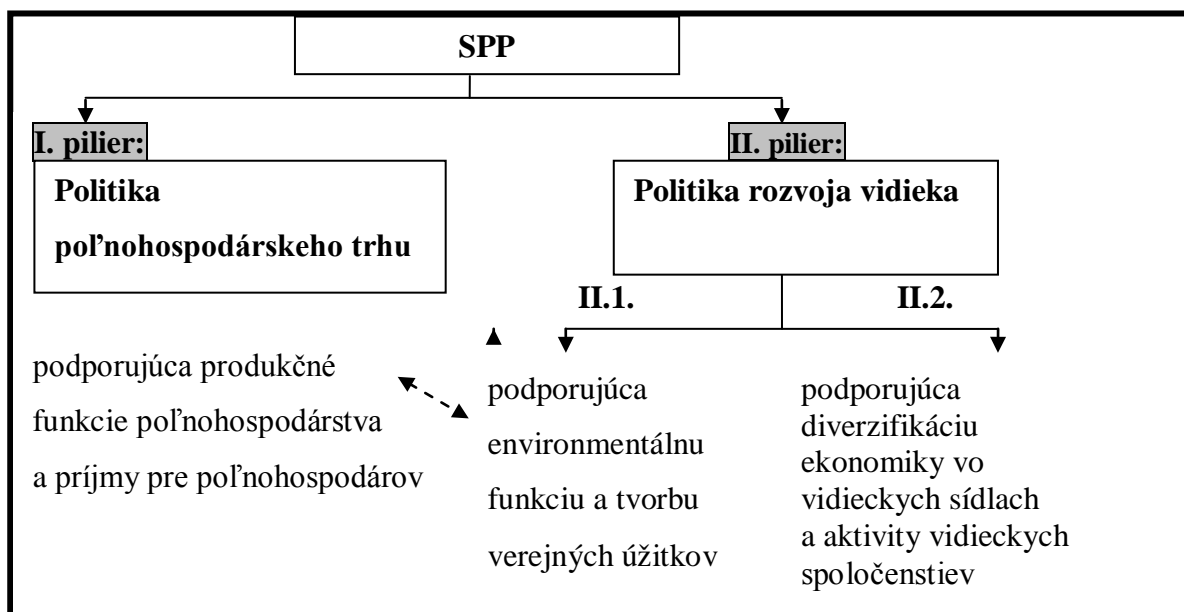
SPP

I. pilier:

Politika poľnohospodárskeho trhu

II. pilier:

Politika rozvoja vidieka

II.1.

II.2.

podporujúca produkčné funkcie poľnohospodárstva a príjmy pre poľnohospodárov

podporujúca environmentálnu funkciu a tvorbu verejných úžitkov

podporujúca diverzifikáciu ekonomiky vo vidieckych sídlach a aktivity vidieckych spoločenstiev